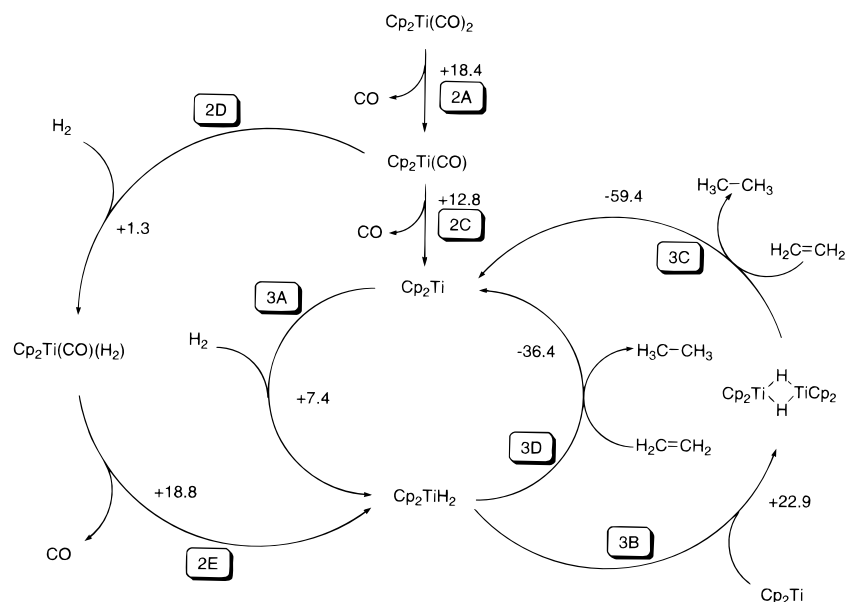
$Cp_2Ti(CO)_2$

+18.4

CO

2A

2D

$H_2$

$Cp_2Ti(CO)$

+1.3

+12.8

CO

2C

-59.4

$H_3C-CH_3$

3C

$H_2C=CH_2$

3A

$Cp_2Ti$

$Cp_2Ti(CO)(H_2)$

$H_2$

-36.4

$H_3C-CH_3$

+7.4

$Cp_2Ti$ H H $TiCp_2$

3D

$H_2C=CH_2$

+18.8

$Cp_2TiH_2$

+22.9

CO

2E

3B

$Cp_2Ti$